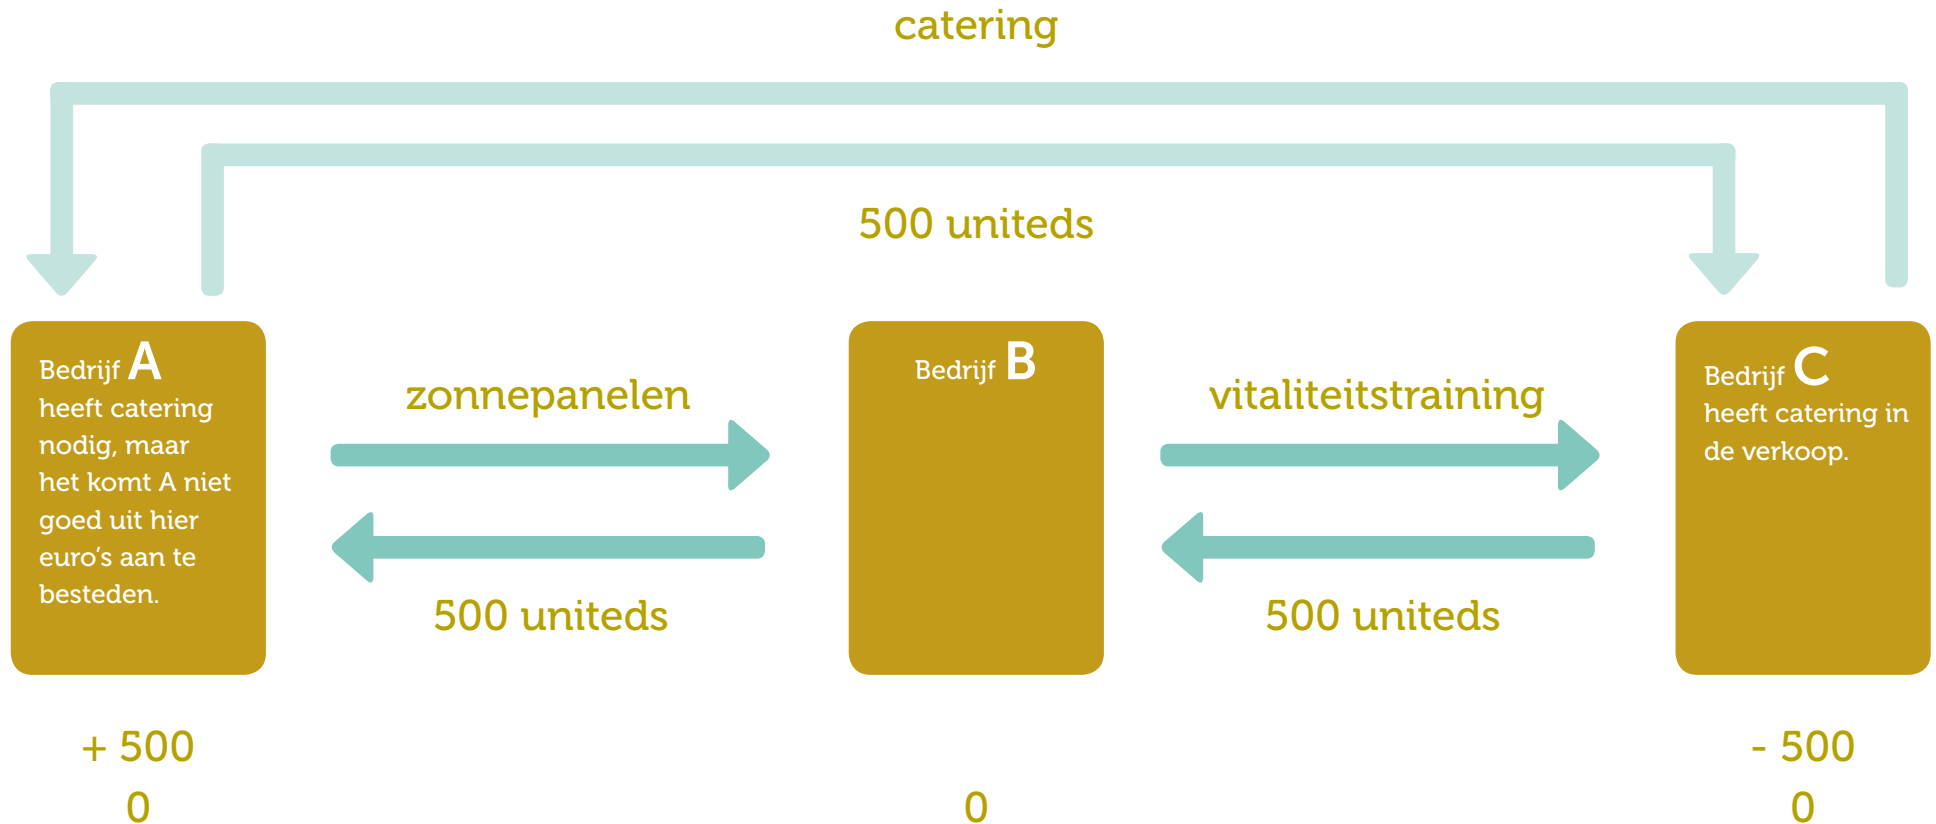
catering

500 uniteds

Bedrijf A
heeft catering nodig, maar het komt A niet goed uit hier euro's aan te besteden.

zonnepanelen

500 uniteds

Bedrijf B

vitaliteitstraining

500 uniteds

Bedrijf C
heeft catering in de verkoop.

+ 500
0

0

- 500
0